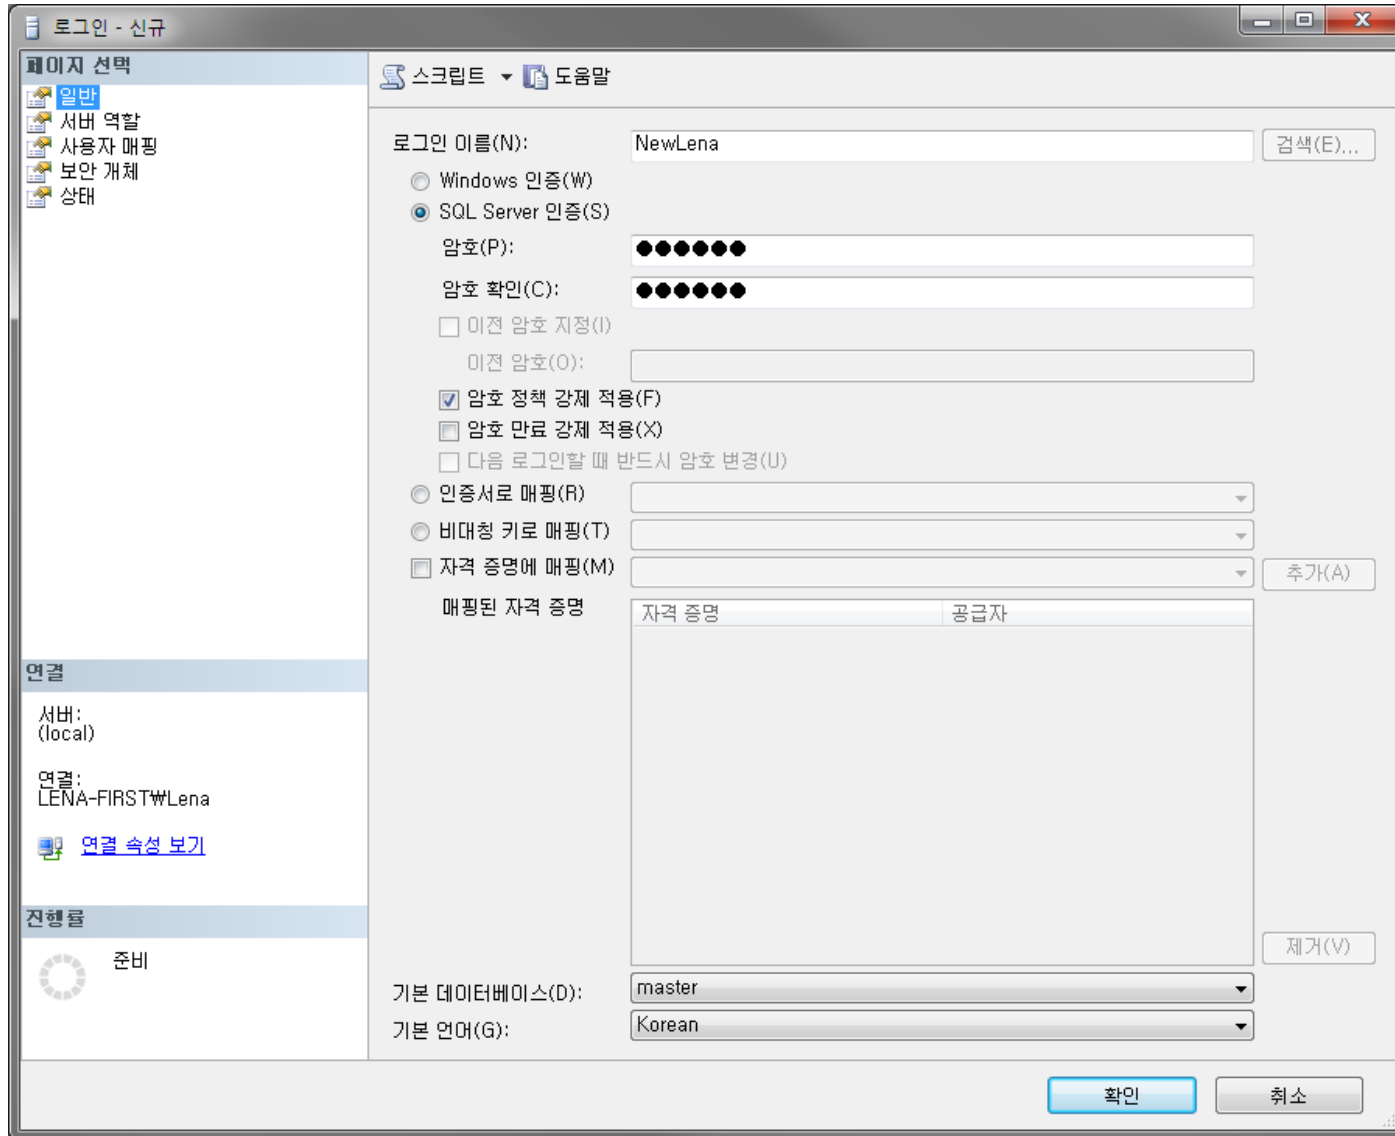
로그인 - 신규

페이지 선택

일반
서버 역할
사용자 매핑
보안 개체
상태

스크립트 ▾ 도움말

로그인 이름(N): NewLena 검색(E)...

Windows 인증(W)
SQL Server 인증(S)

암호(P): ●●●●●●

암호 확인(C): ●●●●●●

이전 암호 지정(I)

이전 암호(O):

암호 정책 강제 적용(F)
암호 만료 강제 적용(X)
다음 로그인할 때 반드시 암호 변경(U)

인증서로 매핑(R)
비대칭 키로 매핑(T)
자격 증명에 매핑(M) 추가(A)

매핑된 자격 증명

| 자격 증명 | 공급자 |
|---|---|

제거(V)

연결

서버:
(local)

연결:
LENA-FIRST₩Lena

연결 속성 보기

진행률

준비

기본 데이터베이스(D): master

기본 언어(G): Korean

확인 취소